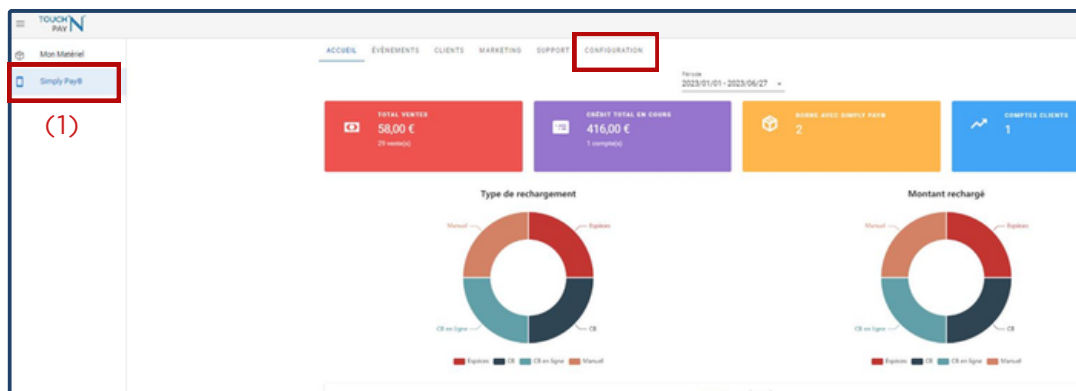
TOUCH'N PAY

Mon Matériel

Simply Pay®

(1)

ACCUEIL ÉVÉNEMENTS CLIENTS MARKETING SUPPORT CONFIGURATION

Période
2023/01/01 - 2023/06/27

TOTAL VENTES
58,00 €
29 vente(s)

CRÉDIT TOTAL EN COURS
416,00 €
1 compte(s)

BORNE AVEC SIMPLY PAY®
2

COMPTES CLIENTS
1

Type de rechargement

Manuel
Espèces
CB en ligne
CB

Espèces CB CB en ligne Manuel

Montant rechargé

Manuel
Espèces
CB en ligne
CB

Espèces CB CB en ligne Manuel